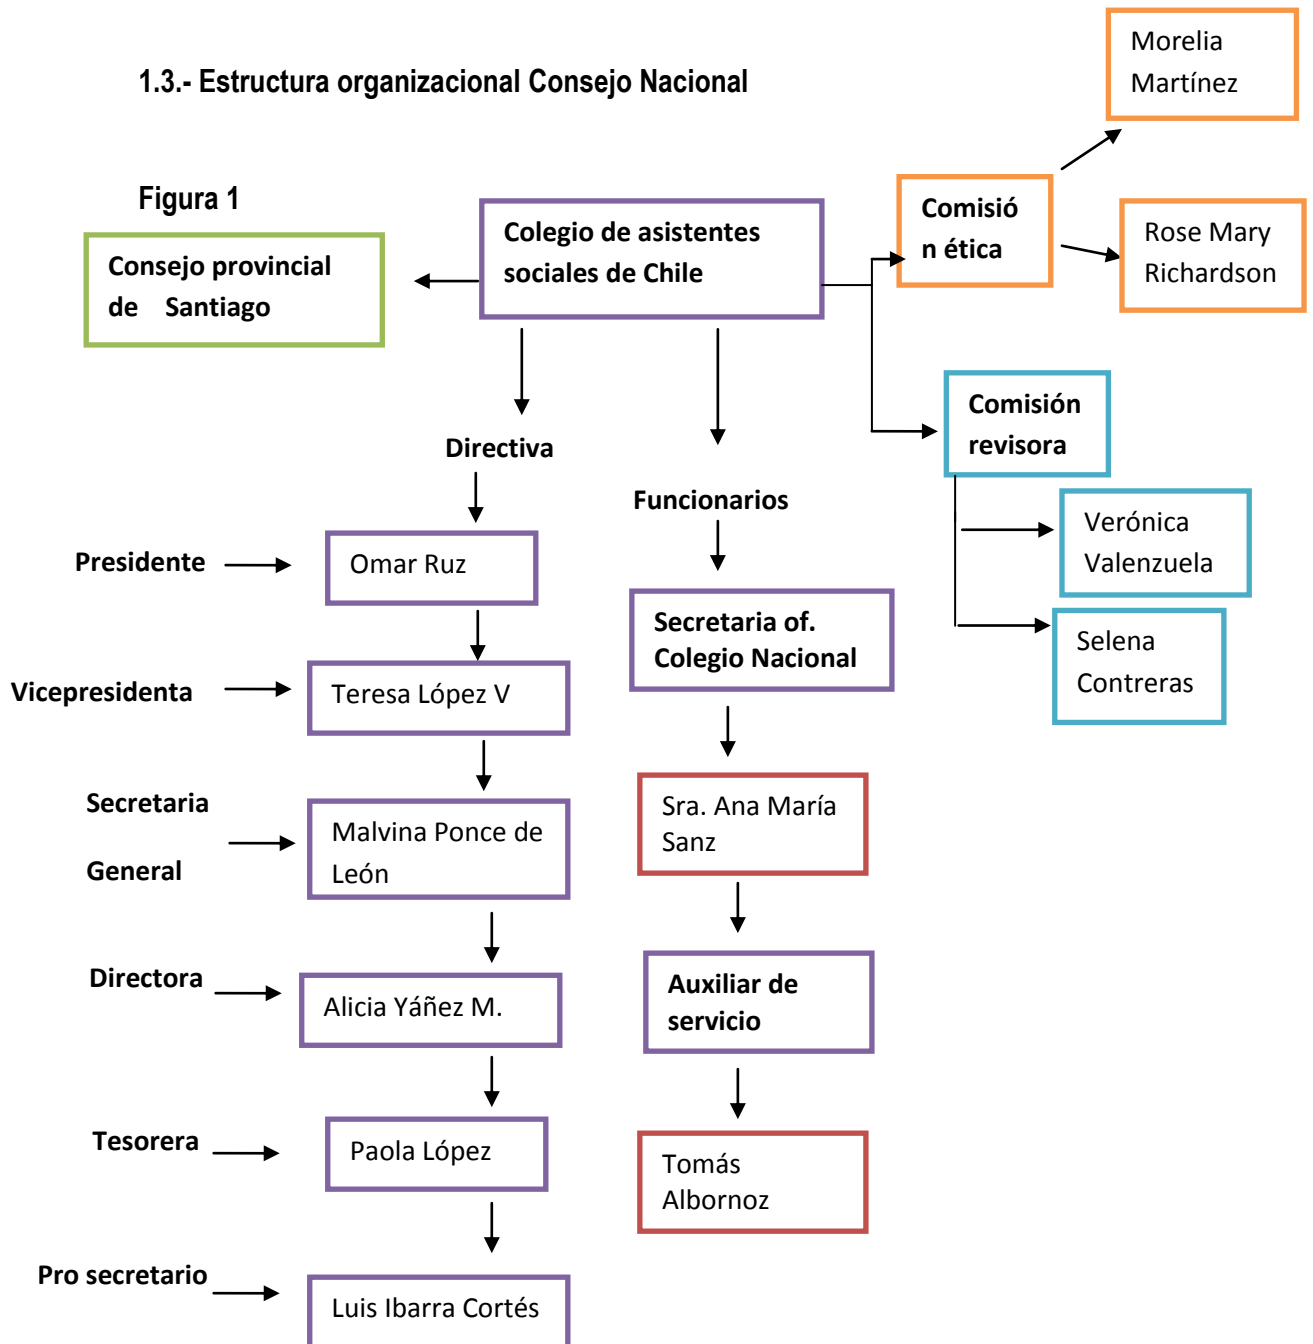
1.3.- Estructura organizacional Consejo Nacional

Figura 1

Morelia Martínez

Consejo provincial de Santiago

Colegio de asistentes sociales de Chile

Comisión ética

Rose Mary Richardson

Comisión revisora

Directiva

Funcionarios

Verónica Valenzuela

Selena Contreras

Presidente

Omar Ruz

Vicepresidenta

Teresa López V

Secretaria of. Colegio Nacional

Secretaria General

Malvina Ponce de León

Sra. Ana María Sanz

Directora

Alicia Yáñez M.

Auxiliar de servicio

Tesorera

Paola López

Tomás Albornoz

Pro secretario

Luis Ibarra Cortés